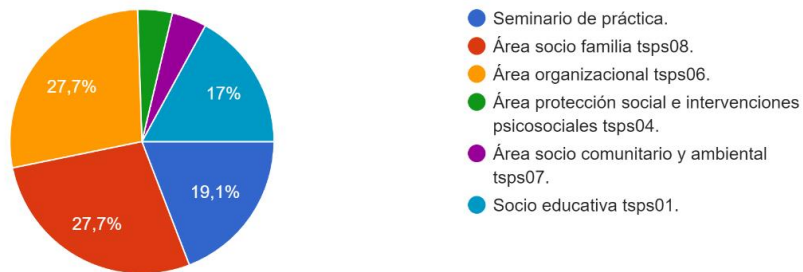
27,7%
17%
19,1%
27,7%

Seminario de práctica.
Área socio familia tsps08.
Área organizacional tsps06.
Área protección social e intervenciones psicosociales tsps04.
Área socio comunitario y ambiental tsps07.
Socio educativa tsps01.